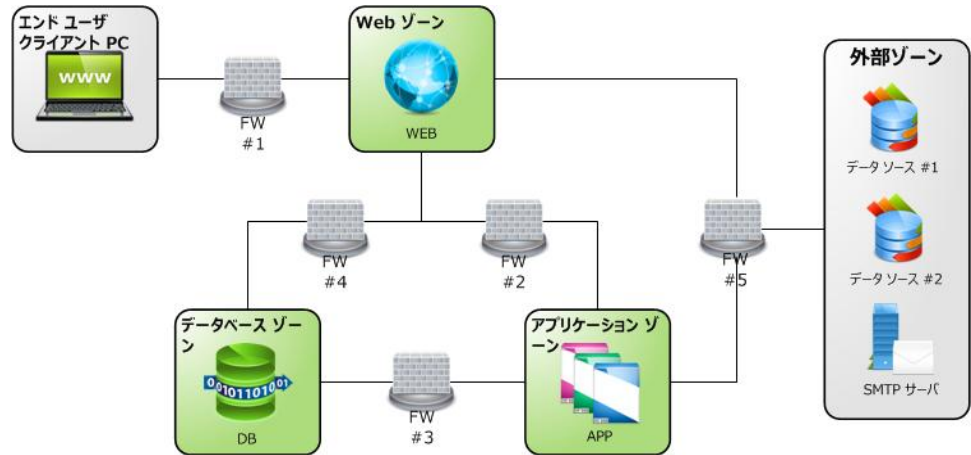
エンド ユーザ クライアント PC

WWW

FW #1

Web ゾーン

WEB

外部ゾーン

データ ソース #1

データ ソース #2

SMTP サーバ

FW #4

FW #2

FW #5

データベース ゾーン

0101101001

DB

FW #3

アプリケーション ゾーン

APP